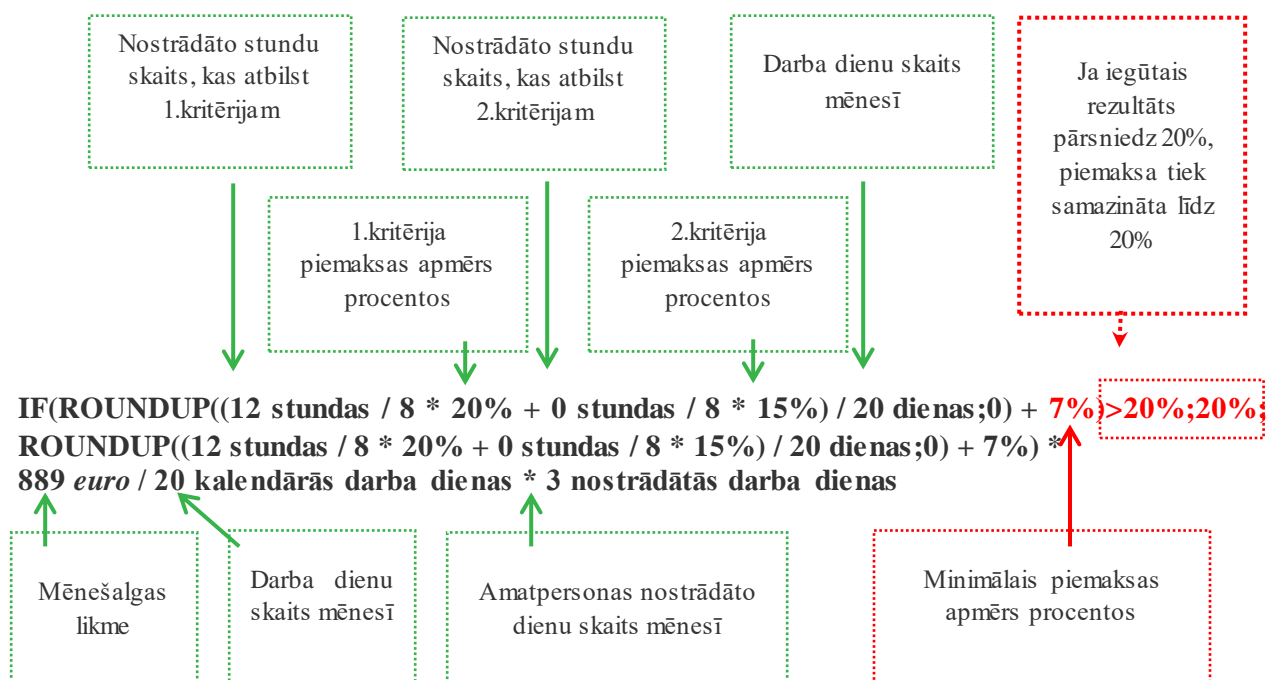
Nostrādāto stundu skaits, kas atbilst 1.kritērijam

Nostrādāto stundu skaits, kas atbilst 2.kritērijam

Darba dienu skaits mēnesī

Ja iegūtais rezultāts pārsniedz 20%, piemaksa tiek samazināta līdz 20%

1.kritērija piemaksas apmērs procentos

2.kritērija piemaksas apmērs procentos

IF(ROUNDUP((12 stundas / 8 * 20% + 0 stundas / 8 * 15%) / 20 dienas;0) + 7%)>20%;20%;
ROUNDUP((12 stundas / 8 * 20% + 0 stundas / 8 * 15%) / 20 dienas;0) + 7%) *
889 *euro* / 20 kalendārās darba dienas * 3 nostrādātās darba dienas

Mēnešalgas likme

Darba dienu skaits mēnesī

Amatpersonas nostrādāto dienu skaits mēnesī

Minimālais piemaksas apmērs procentos